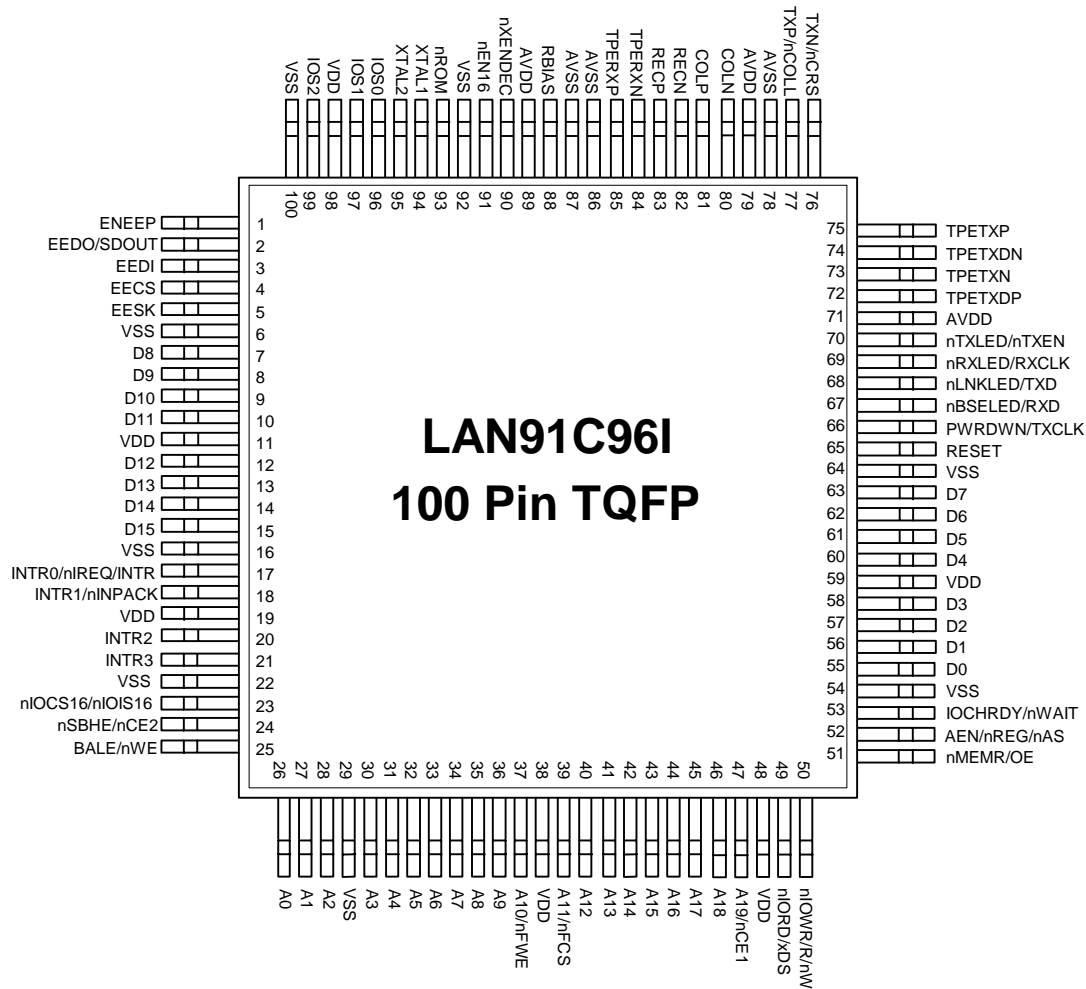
VSS IOS2 VDD IOS1 IOS0 XTAL2 XTAL1 nROM VSS nEN16 nXENDEC AVDD RBIAS AVSS AVSS TPERXP TPERXN RECP RECN COLP COLN AVDD AVSS TXP/nCOLL TXN/nCRS

100 99 98 97 96 95 94 93 92 91 90 89 88 87 86 85 84 83 82 81 80 79 78 77 76

ENEEP 1
EEDO/SDOUT 2
EEDI 3
EECS 4
EESK 5
VSS 6
D8 7
D9 8
D10 9
D11 10
VDD 11
D12 12
D13 13
D14 14
D15 15
VSS 16
INTR0/nIREQ/INTR 17
INTR1/nINPACK 18
VDD 19
INTR2 20
INTR3 21
VSS 22
nIOCS16/nIOIS16 23
nSBHE/nCE2 24
BALE/nWE 25

LAN91C96I
100 Pin TQFP

75 TPETXP
74 TPETXDN
73 TPETXN
72 TPETXDP
71 AVDD
70 nTXLED/nTXEN
69 nRXLED/RXCLK
68 nLNKLED/TXD
67 nBSELED/RXD
66 PWRDWN/TXCLK
65 RESET
64 VSS
63 D7
62 D6
61 D5
60 D4
59 VDD
58 D3
57 D2
56 D1
55 D0
54 VSS
53 IOCHRDY/nWAIT
52 AEN/nREG/nAS
51 nMEMR/OE

26 27 28 29 30 31 32 33 34 35 36 37 38 39 40 41 42 43 44 45 46 47 48 49 50

A0 A1 A2 VSS A3 A4 A5 A6 A7 A8 A9 A10/nFWE VDD A11/nFCS A12 A13 A14 A15 A16 A17 A18 A19/nCE1 VDD nIORD/xDS nIOWR/R/nW